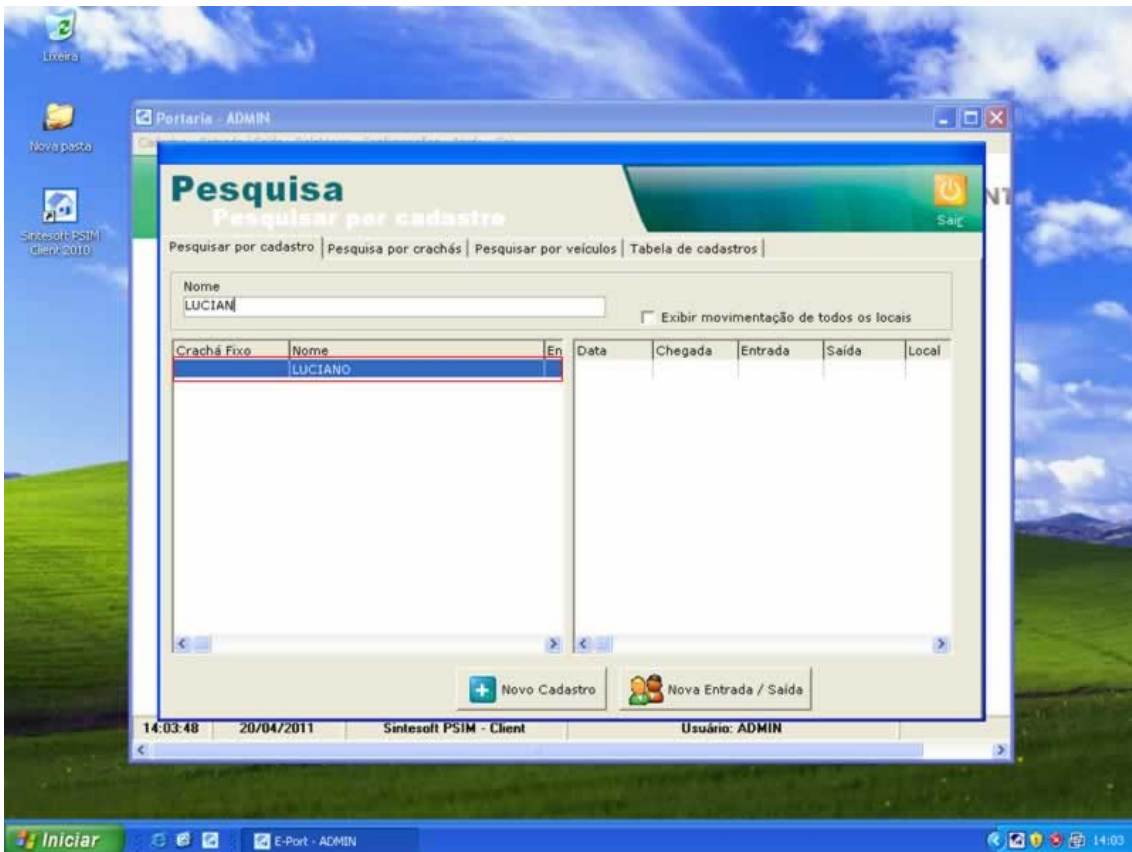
Lixeira

Nova pasta

Sintesoft PSIM Client 2010

Portaria - ADMIN

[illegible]

Pesquisa
Pesquisar por cadastro

Sair

NT

Pesquisar por cadastro | Pesquisa por crachás | Pesquisar por veículos | Tabela de cadastros

Nome
LUCIAN

Exibir movimentação de todos os locais

| Crachá Fixo | Nome | En |
|---|---|---|
| | LUCIANO | |

| Data | Chegada | Entrada | Saída | Local |
|---|---|---|---|---|

Novo Cadastro

Nova Entrada / Saída

14:03:48 20/04/2011 Sintesoft PSIM - Client Usuário: ADMIN

Iniciar

E-Port - ADMIN

14:03